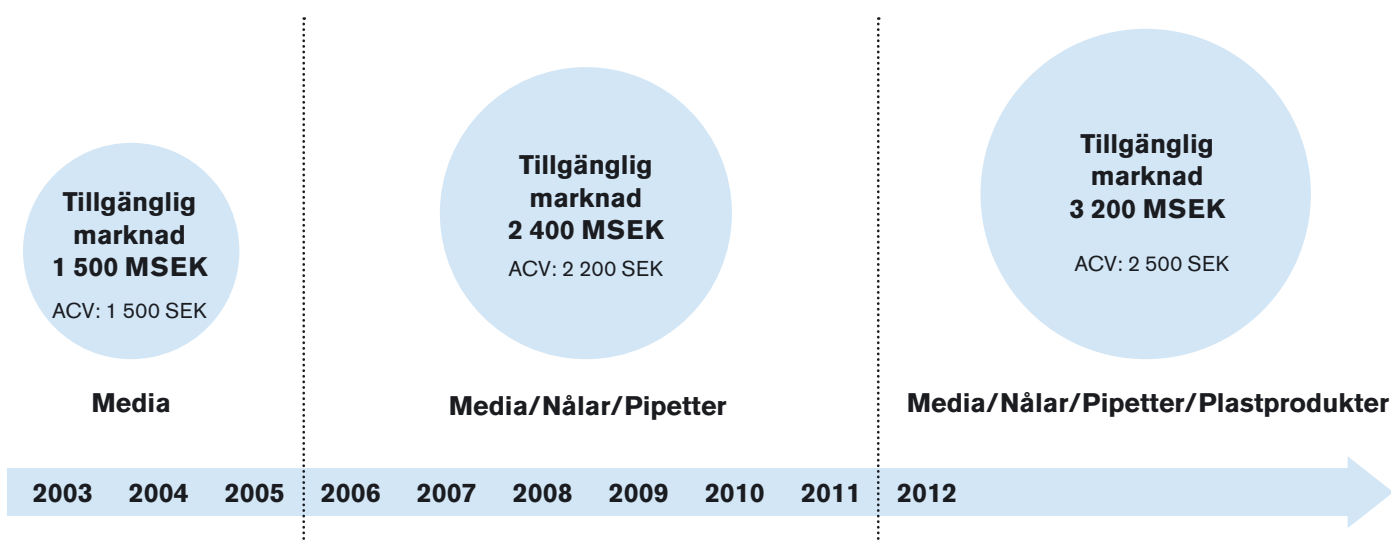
Tillgänglig marknad
1 500 MSEK
ACV: 1 500 SEK

Media

Tillgänglig marknad
2 400 MSEK
ACV: 2 200 SEK

Media/Nålar/Pipetter

Tillgänglig marknad
3 200 MSEK
ACV: 2 500 SEK

Media/Nålar/Pipetter/Plastprodukter

2003 2004 2005 2006 2007 2008 2009 2010 2011 2012